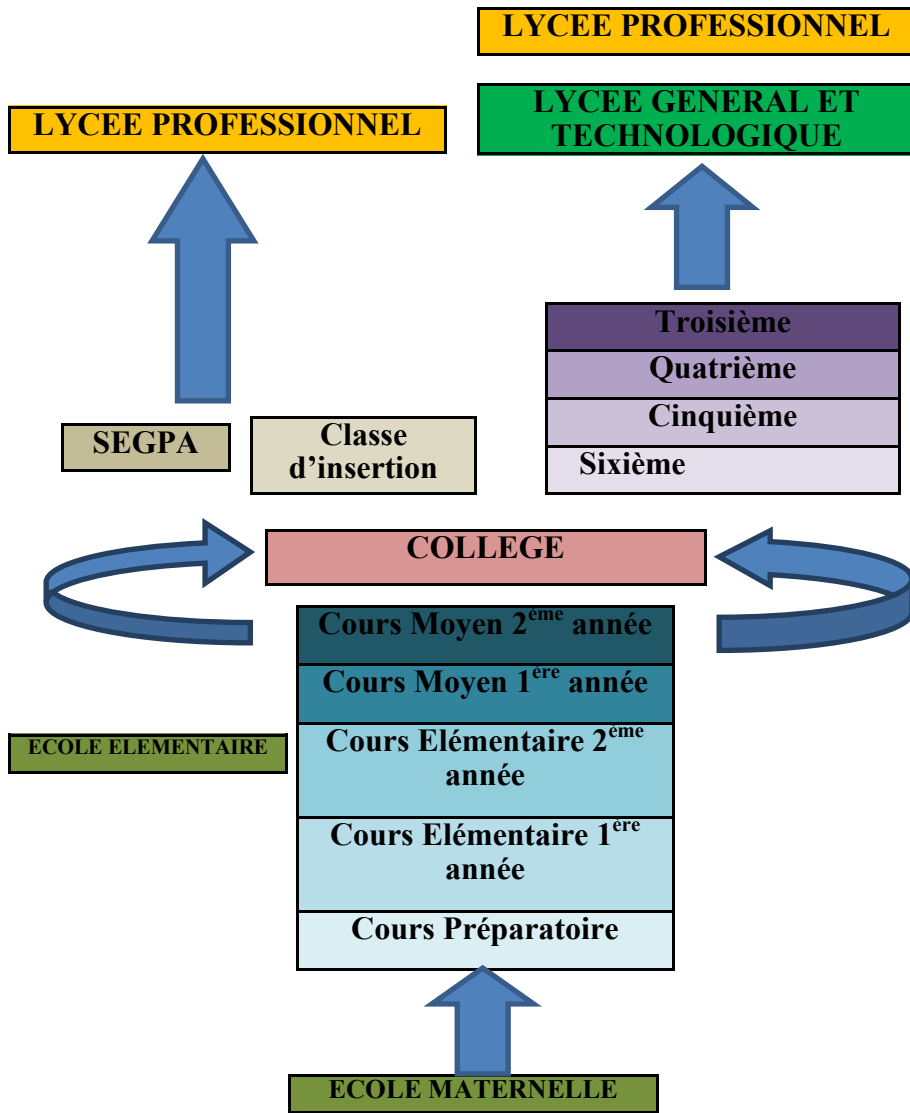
LYCEE PROFESSIONNEL

LYCEE PROFESSIONNEL

LYCEE GENERAL ET TECHNOLOGIQUE

Troisième

Quatrième

Cinquième

Sixième

SEGPA

Classe d'insertion

COLLEGE

Cours Moyen 2$^{ème}$ année

Cours Moyen 1$^{ère}$ année

ECOLE ELEMENTAIRE

Cours Elémentaire 2$^{ème}$ année

Cours Elémentaire 1$^{ère}$ année

Cours Préparatoire

ECOLE MATERNELLE